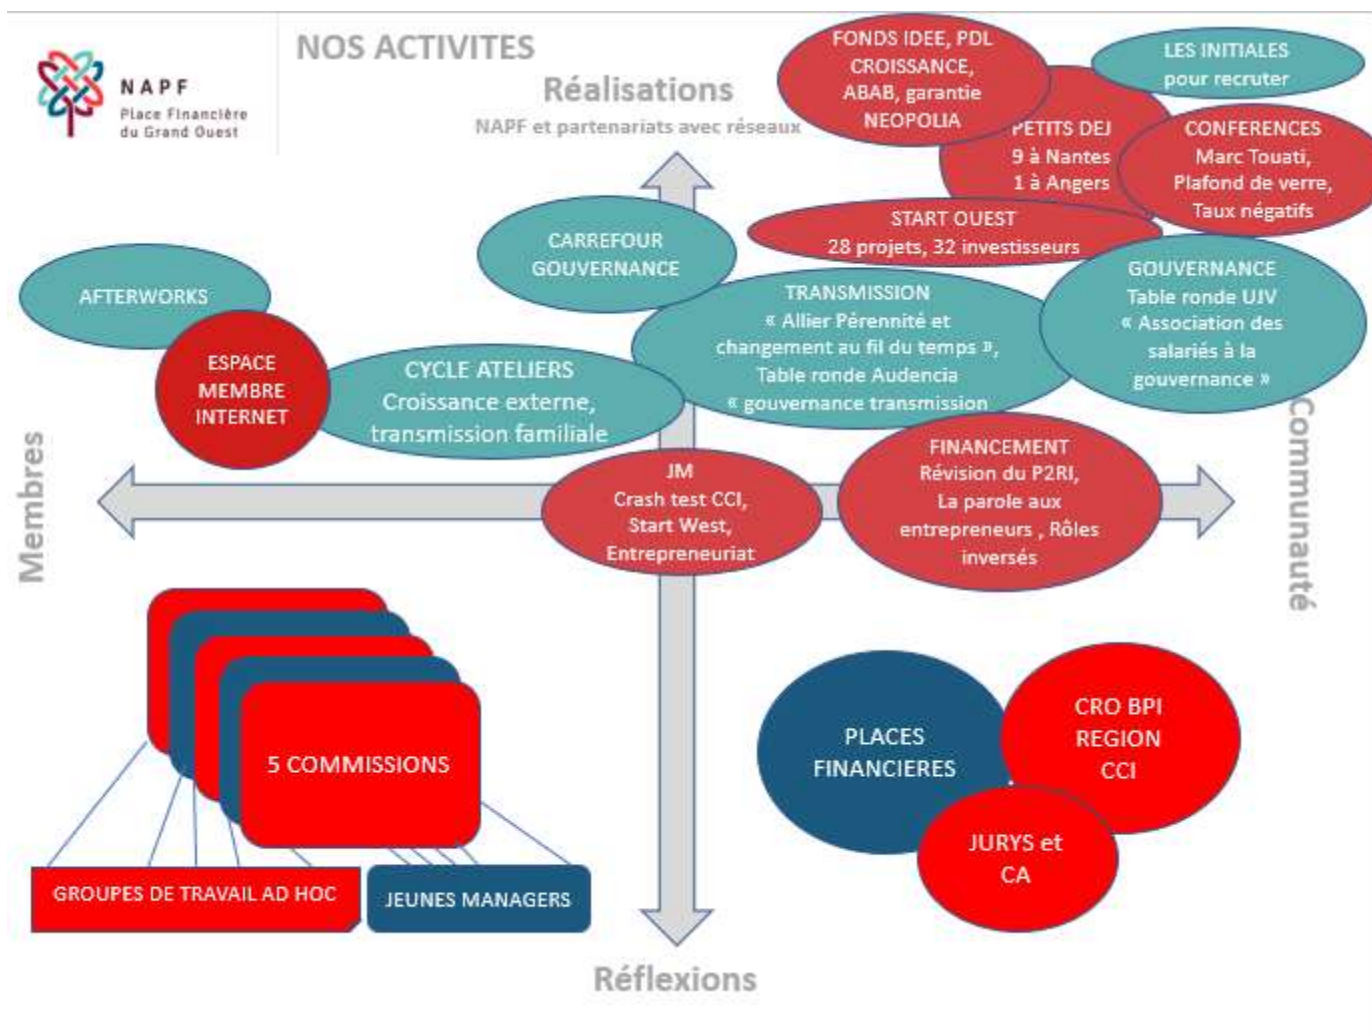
NAPF
Place Financière du Grand Ouest

NOS ACTIVITES

Réalisations
NAPF et partenariats avec réseaux

FONDS IDEE, PDL CROISSANCE, ABAB, garantie NEOPOLIA

LES INITIALES pour recruter

PETITS DEJ
9 à Nantes
1 à Angers

CONFERENCES
Marc Touati,
Plafond de verre,
Taux négatifs

START OUEST
28 projets, 32 investisseurs

CARREFOUR GOUVERNANCE

AFTERWORKS

TRANSMISSION
« Allier Pérennité et changement au fil du temps »,
Table ronde Audencia
« gouvernance transmission

GOUVERNANCE
Table ronde UJV
« Association des salariés à la gouvernance »

ESPACE MEMBRE INTERNET

CYCLE ATELIERS
Croissance externe, transmission familiale

Membres

JM
Crash test CCI,
Start West,
Entrepreneuriat

FINANCEMENT
Révision du P2RI,
La parole aux entrepreneurs , Rôles inversés

Communauté

5 COMMISSIONS

GROUPES DE TRAVAIL AD HOC

JEUNES MANAGERS

PLACES FINANCIERES

CRO BPI
REGION
CCI

JURYS et CA

Réflexions